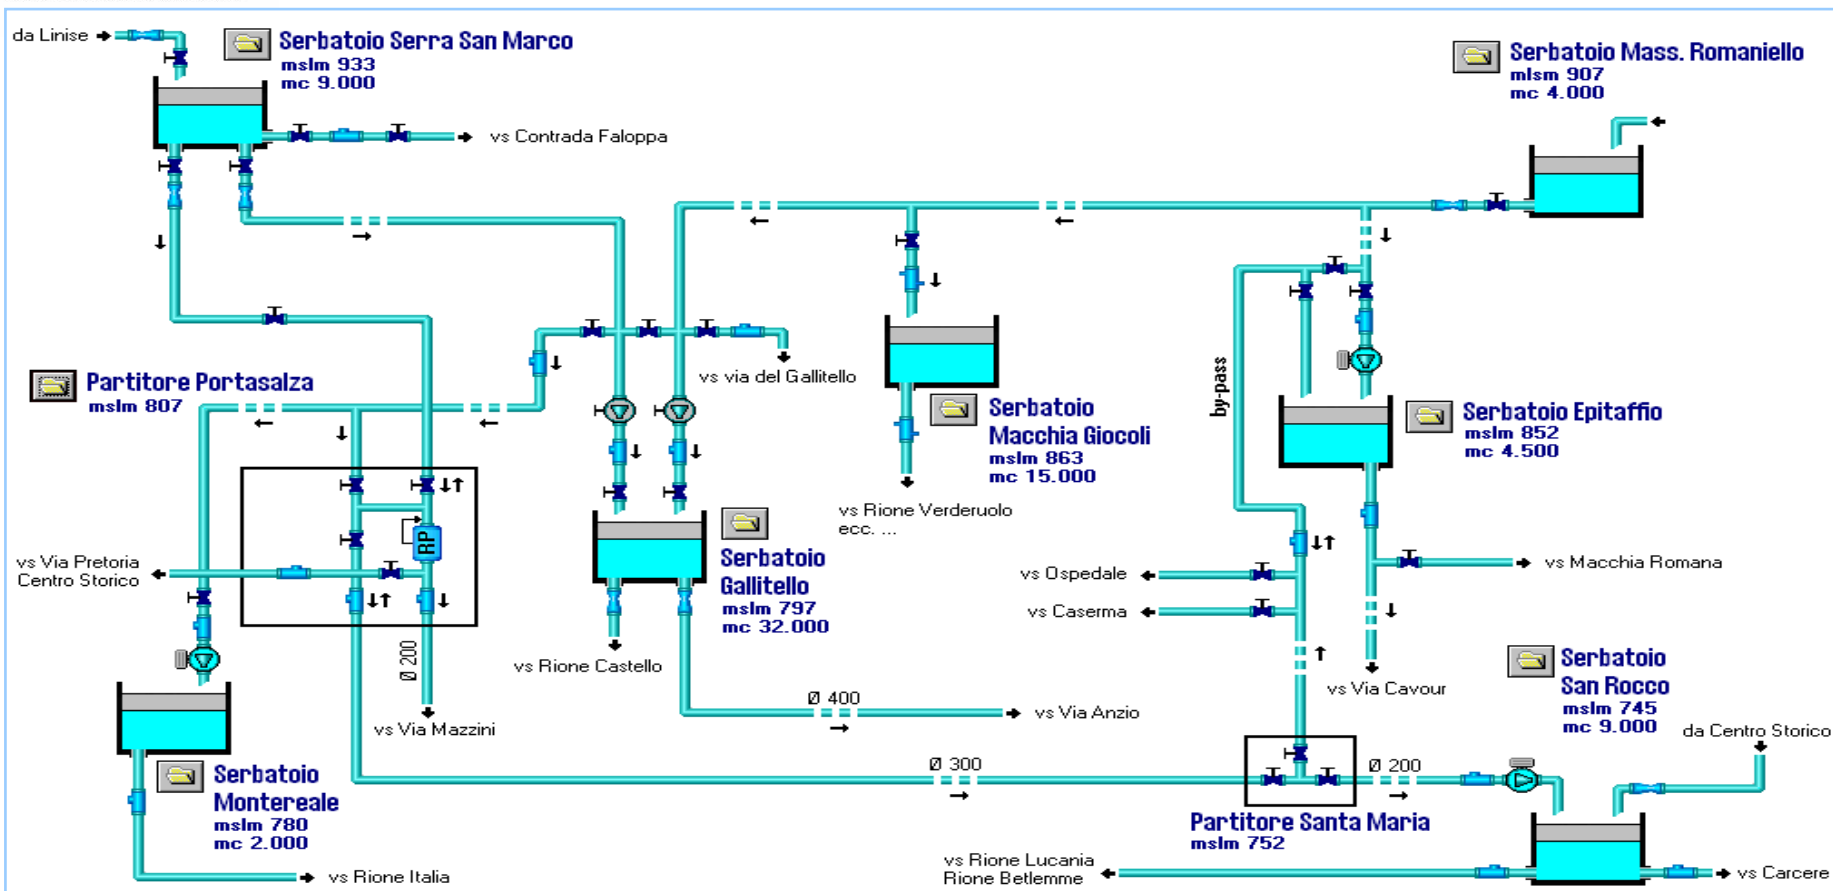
da Linise

Serbatoio Serra San Marco
mslm 933
mc 9.000

vs Contrada Faloppa

Serbatoio Mass. Romaniello
mlsm 907
mc 4.000

vs via del Gallitello

Partitore Portasalza
mslm 807

Serbatoio Macchia Giocoli
mslm 863
mc 15.000

by-pass

Serbatoio Epitaffio
mslm 852
mc 4.500

vs Rione Verderuolo ecc. ...

RP

vs Via Pretoria Centro Storico

Serbatoio Gallitello
mslm 797
mc 32.000

vs Ospedale

vs Macchia Romana

vs Caserma

Ø 200

vs Rione Castello

vs Via Cavour

Serbatoio San Rocco
mslm 745
mc 9.000

Ø 400

vs Via Anzio

vs Via Mazzini

da Centro Storico

Serbatoio Montereale
mslm 780
mc 2.000

Ø 300

Ø 200

Partitore Santa Maria
mslm 752

vs Rione Lucania Rione Betlemme

vs Rione Italia

vs Carcere